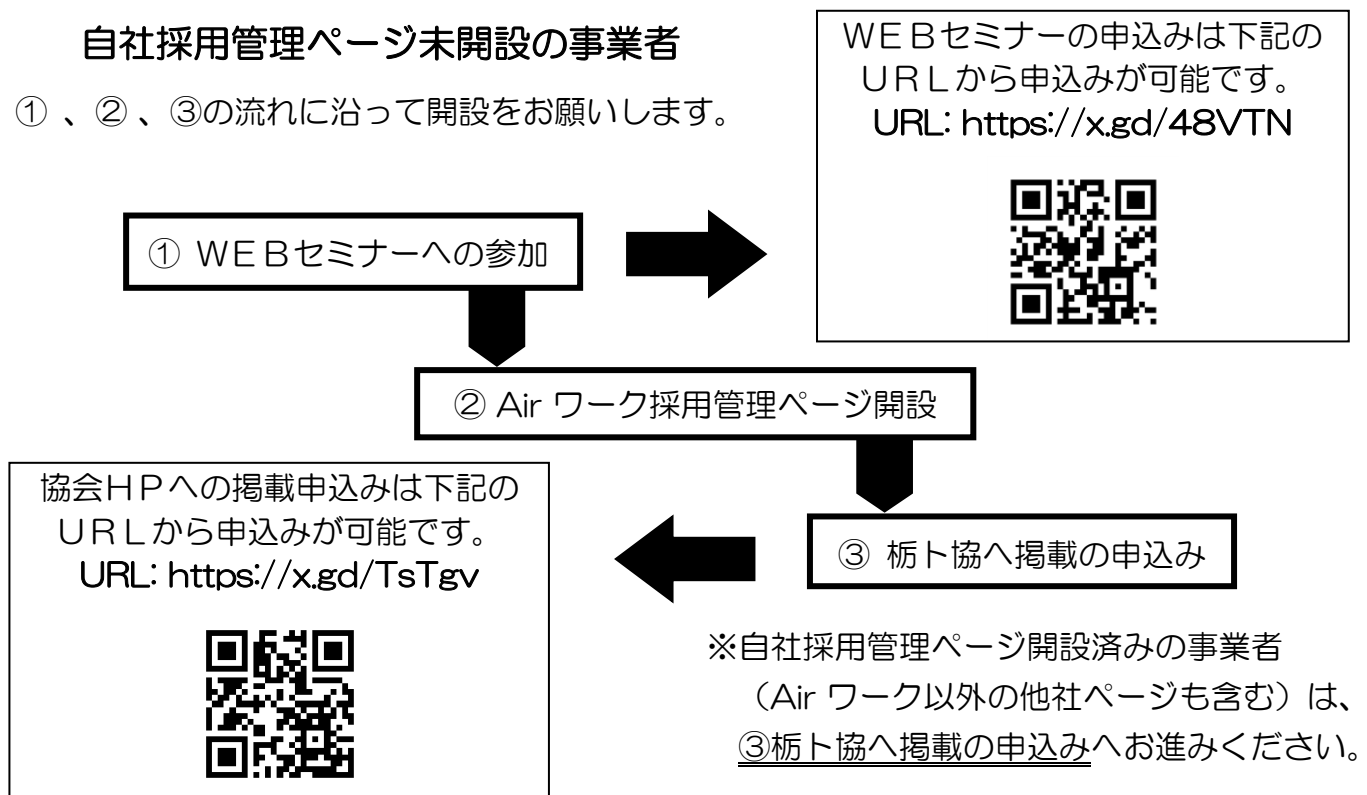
自社採用管理ページ未開設の事業者

①、②、③の流れに沿って開設をお願いします。

WEBセミナーの申込みは下記のURLから申込みが可能です。
URL: https://x.gd/48VTN

① WEBセミナーへの参加

② Air ワーク採用管理ページ開設

協会HPへの掲載申込みは下記のURLから申込みが可能です。
URL: https://x.gd/TsTgv

③ 栃ト協へ掲載の申込み

※自社採用管理ページ開設済みの事業者（Air ワーク以外の他社ページも含む）は、③栃ト協へ掲載の申込みへお進みください。